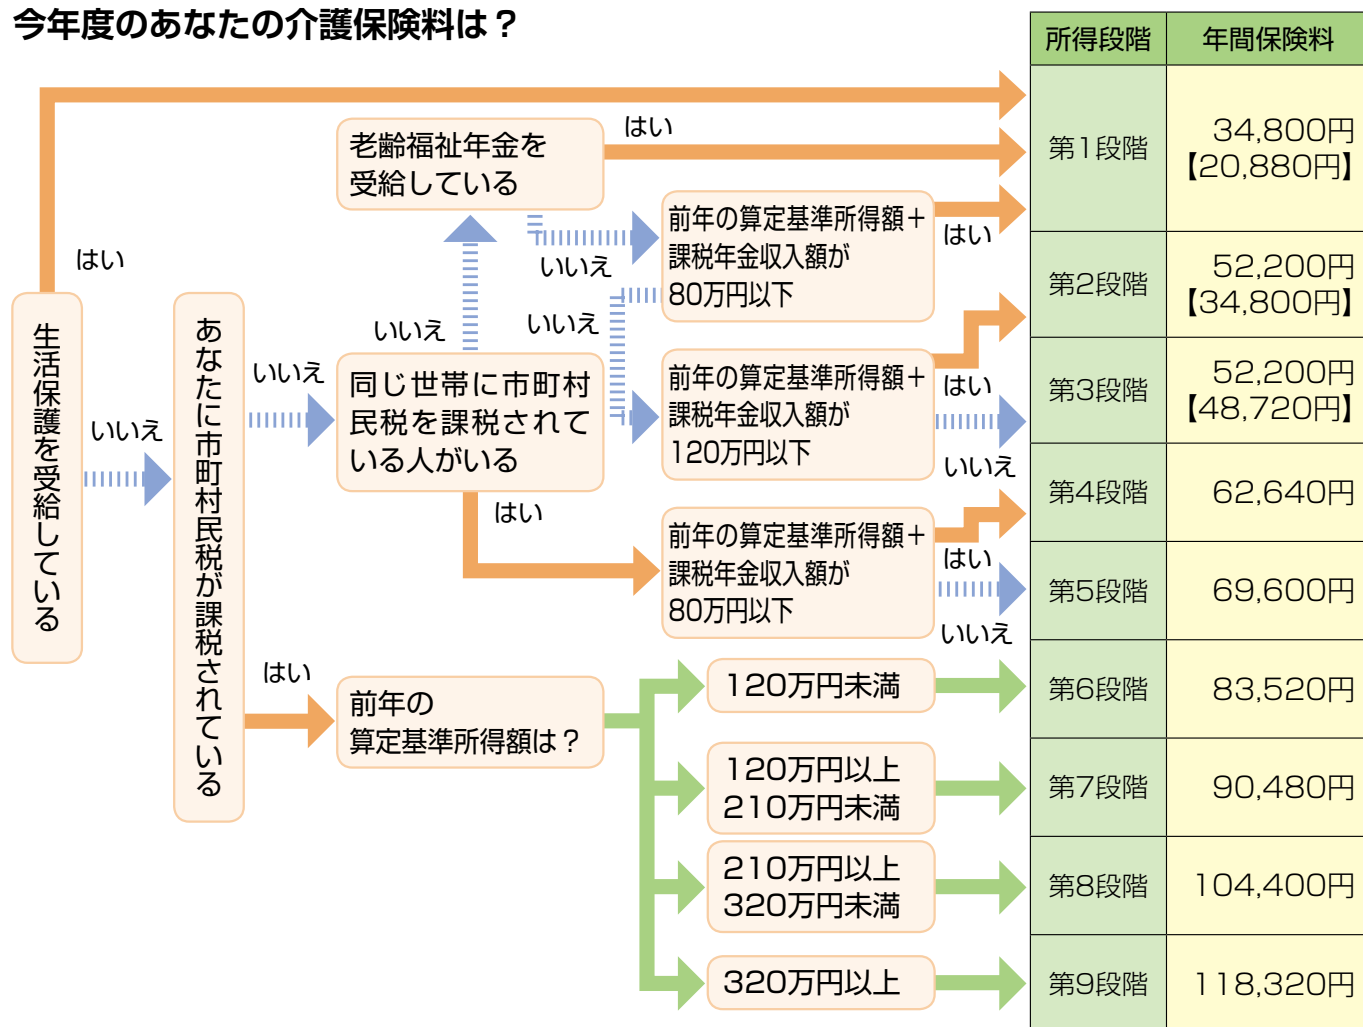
今年度のあなたの介護保険料は？

生活保護を受給している

はい

いいえ

あなたに市町村民税が課税されている

いいえ

同じ世帯に市町村民税を課税されている人がいる

いいえ

老齢福祉年金を受給している

はい

いいえ

いいえ

前年の算定基準所得額＋課税年金収入額が80万円以下

はい

前年の算定基準所得額＋課税年金収入額が120万円以下

はい

いいえ

はい

前年の算定基準所得額＋課税年金収入額が80万円以下

はい

いいえ

はい

前年の算定基準所得額は？

120万円未満

120万円以上210万円未満

210万円以上320万円未満

320万円以上

| 所得段階 | 年間保険料 |
|---|---|
| 第1段階 | 34,800円【20,880円】 |
| 第2段階 | 52,200円【34,800円】 |
| 第3段階 | 52,200円【48,720円】 |
| 第4段階 | 62,640円 |
| 第5段階 | 69,600円 |
| 第6段階 | 83,520円 |
| 第7段階 | 90,480円 |
| 第8段階 | 104,400円 |
| 第9段階 | 118,320円 |